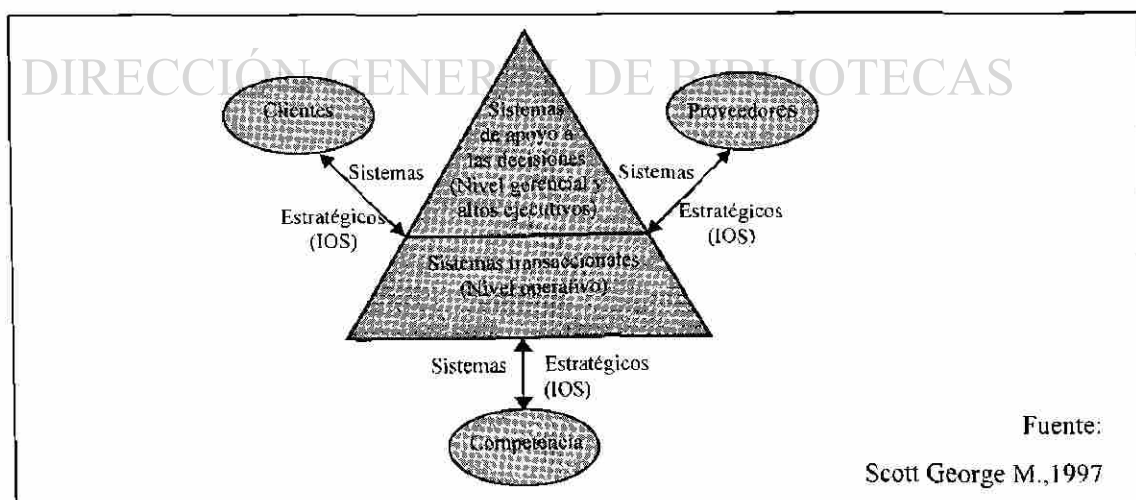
DIRECCIÓN GENERAL DE BIBLIOTECAS

Clientes

Sistemas de apoyo a las decisiones (Nivel gerencial y altos ejecutivos)

Proveedores

Sistemas

Estratégicos (IOS)

Sistemas

Estratégicos (IOS)

Sistemas transaccionales (Nivel operativo)

Sistemas

Estratégicos (IOS)

Competencia

Fuente:

Scott George M.,1997